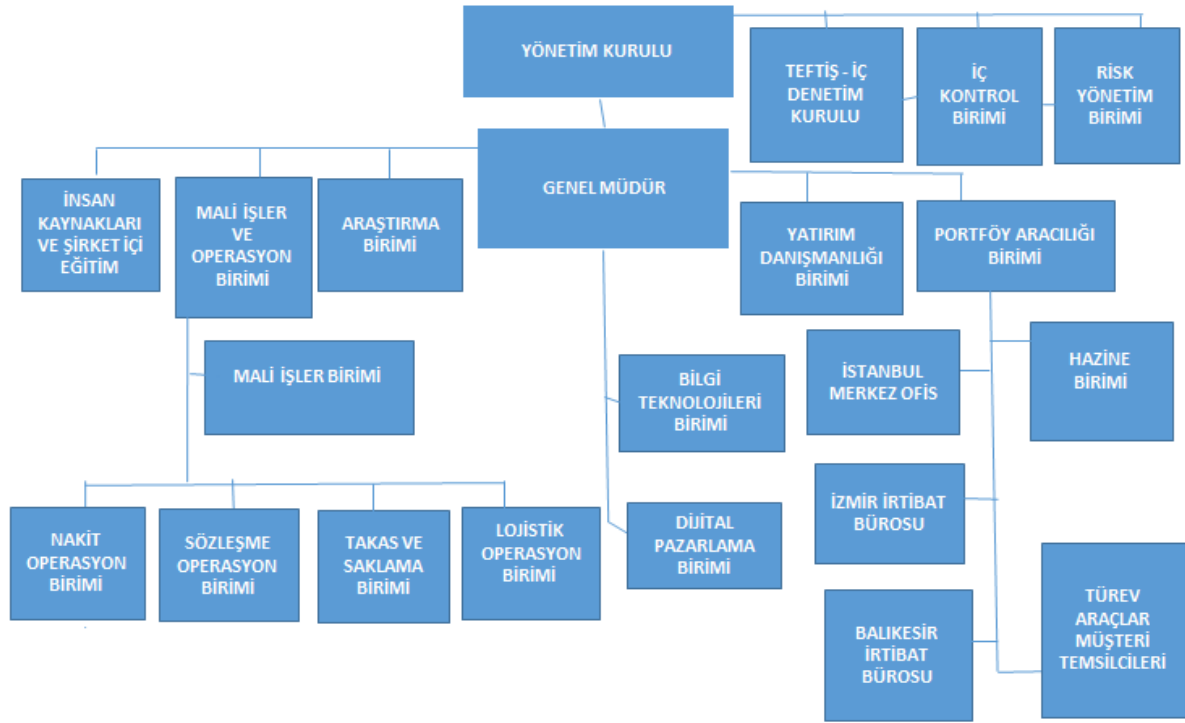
YÖNETİM KURULU

TEFTİŞ - İÇ DENETİM KURULU

İÇ KONTROL BİRİMİ

RİSK YÖNETİM BİRİMİ

GENEL MÜDÜR

İNSAN KAYNAKLARI VE ŞİRKET İÇİ EĞİTİM

MALİ İŞLER VE OPERASYON BİRİMİ

ARAŞTIRMA BİRİMİ

YATIRIM DANIŞMANLIĞI BİRİMİ

PORTFÖY ARACILIĞI BİRİMİ

MALİ İŞLER BİRİMİ

BİLGİ TEKNOLOJİLERİ BİRİMİ

İSTANBUL MERKEZ OFİS

HAZİNE BİRİMİ

İZMİR İRTİBAT BÜROSU

NAKİT OPERASYON BİRİMİ

SÖZLEŞME OPERASYON BİRİMİ

TAKAS VE SAKLAMA BİRİMİ

LOJİSTİK OPERASYON BİRİMİ

DİJİTAL PAZARLAMA BİRİMİ

BALIKESİR İRTİBAT BÜROSU

TÜREV ARAÇLAR MÜŞTERİ TEMSİLCİLERİ